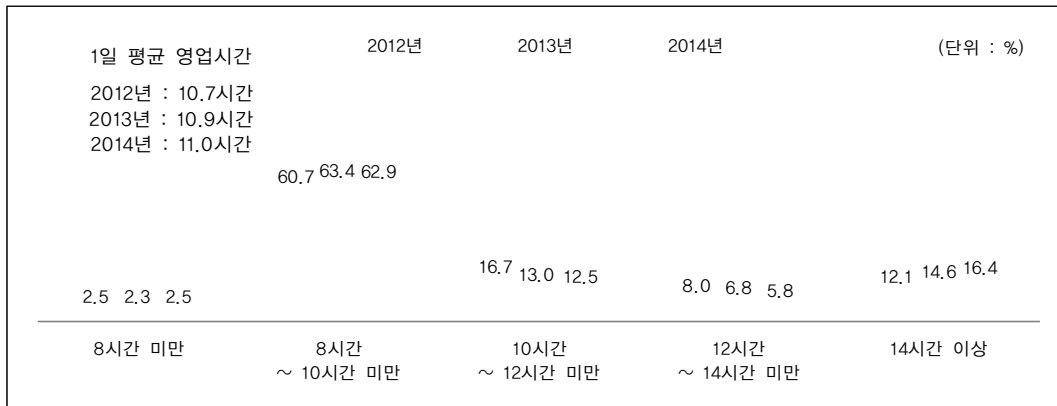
1일 평균 영업시간
2012년 : 10.7시간
2013년 : 10.9시간
2014년 : 11.0시간

2012년 2013년 2014년 (단위 : %)

60.7 63.4 62.9

16.7 13.0 12.5

8.0 6.8 5.8

12.1 14.6 16.4

2.5 2.3 2.5

8시간 미만
8시간 ~ 10시간 미만
10시간 ~ 12시간 미만
12시간 ~ 14시간 미만
14시간 이상